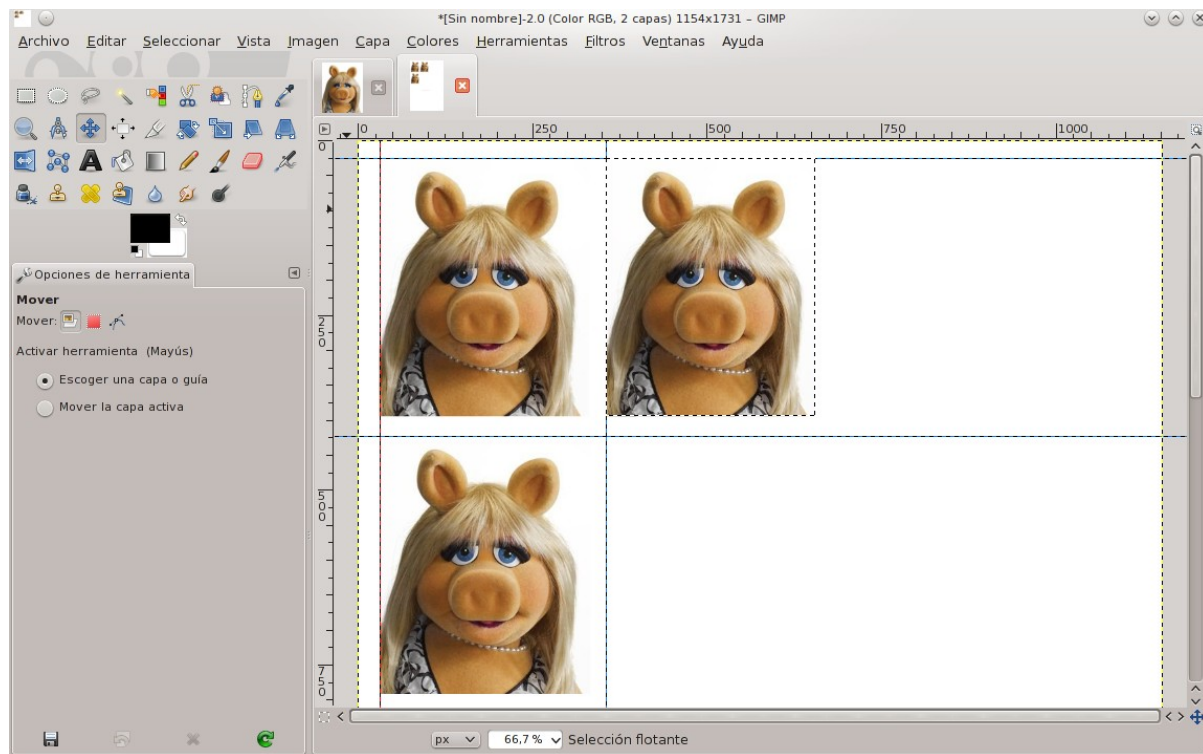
*[Sin nombre]-2.0 (Color RGB, 2 capas) 1154x1731 – GIMP

Archivo Editar Seleccionar Vista Imagen Capa Colores Herramientas Filtros Ventanas Ayuda

0 250 500 750 1000

0
250
500
750

Opciones de herramienta

Mover
Mover:

Activar herramienta (Mayús)

Escoger una capa o guía
Mover la capa activa

px 66,7 % Selección flotante